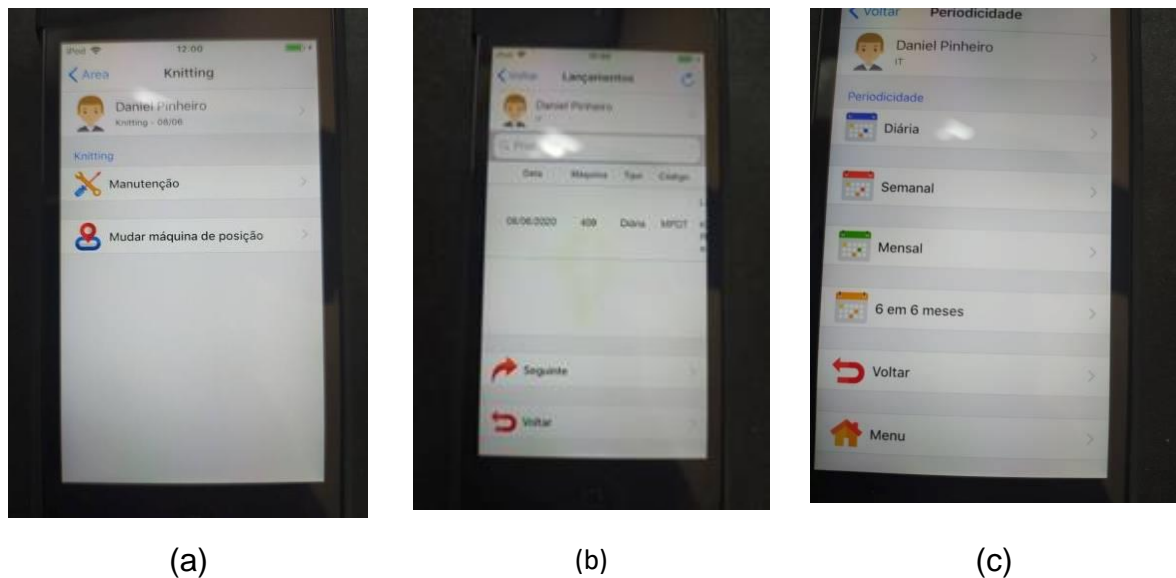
iPod 12:00

< Area Knitting

Daniel Pinheiro
Knitting - 08/06

Knitting

Manutenção

Mudar máquina de posição

(a)

iPod

< Voltar Lançamentos

Daniel Pinheiro
IT

Q Pro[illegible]

| Data | Máquina | Tipo | Código |
|---|---|---|---|
| 08/06/2020 | 409 | Diária | MPDT |

Seguinte

Voltar

(b)

< Voltar Periodicidade

Daniel Pinheiro
IT

Periodicidade

Diária

Semanal

Mensal

6 em 6 meses

Voltar

Menu

(c)